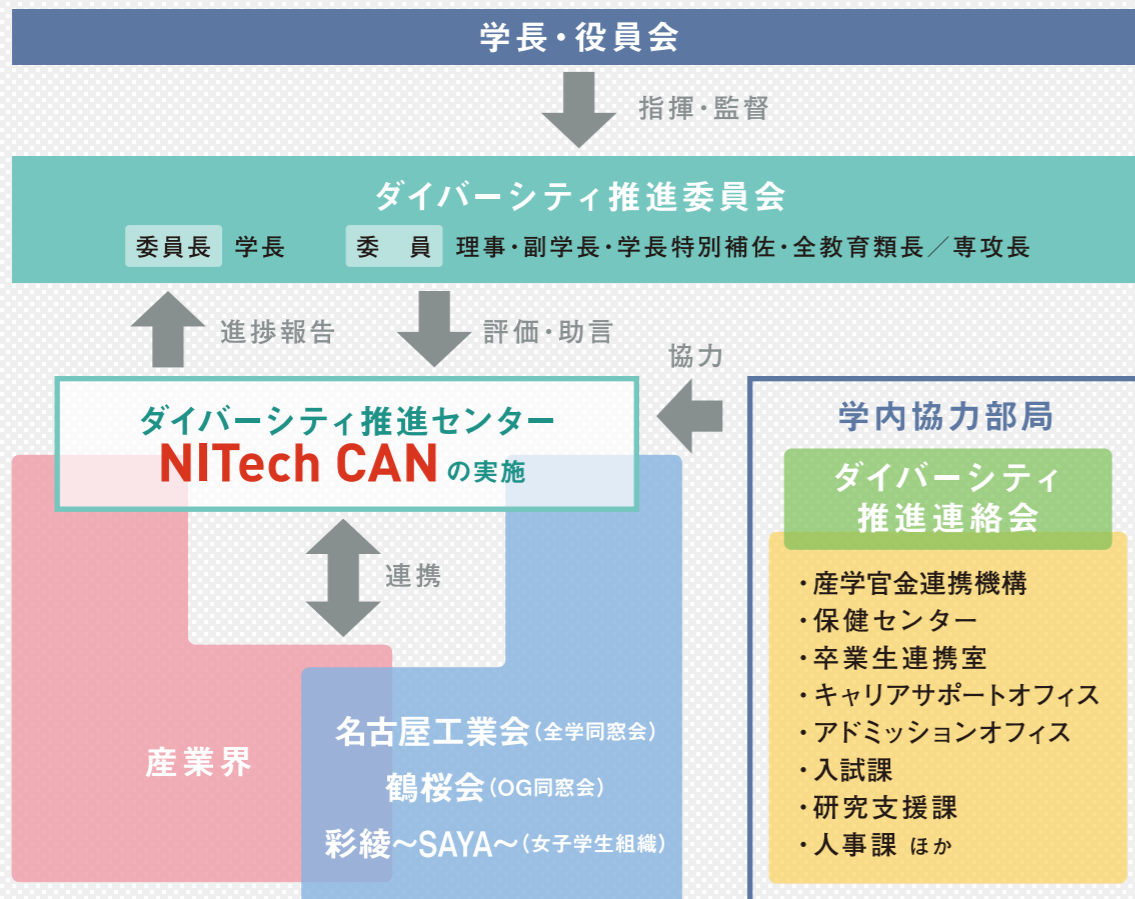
学長・役員会

指揮・監督

ダイバーシティ推進委員会

委員長 学長　委　員 理事・副学長・学長特別補佐・全教育類長／専攻長

進捗報告

評価・助言

協力

ダイバーシティ推進センター
NITech CAN の実施

学内協力部局

ダイバーシティ推進連絡会

・産学官金連携機構
・保健センター
・卒業生連携室
・キャリアサポートオフィス
・アドミッションオフィス
・入試課
・研究支援課
・人事課 ほか

連携

産業界

名古屋工業会（全学同窓会）
鶴桜会（OG同窓会）
彩綾〜SAYA〜（女子学生組織）